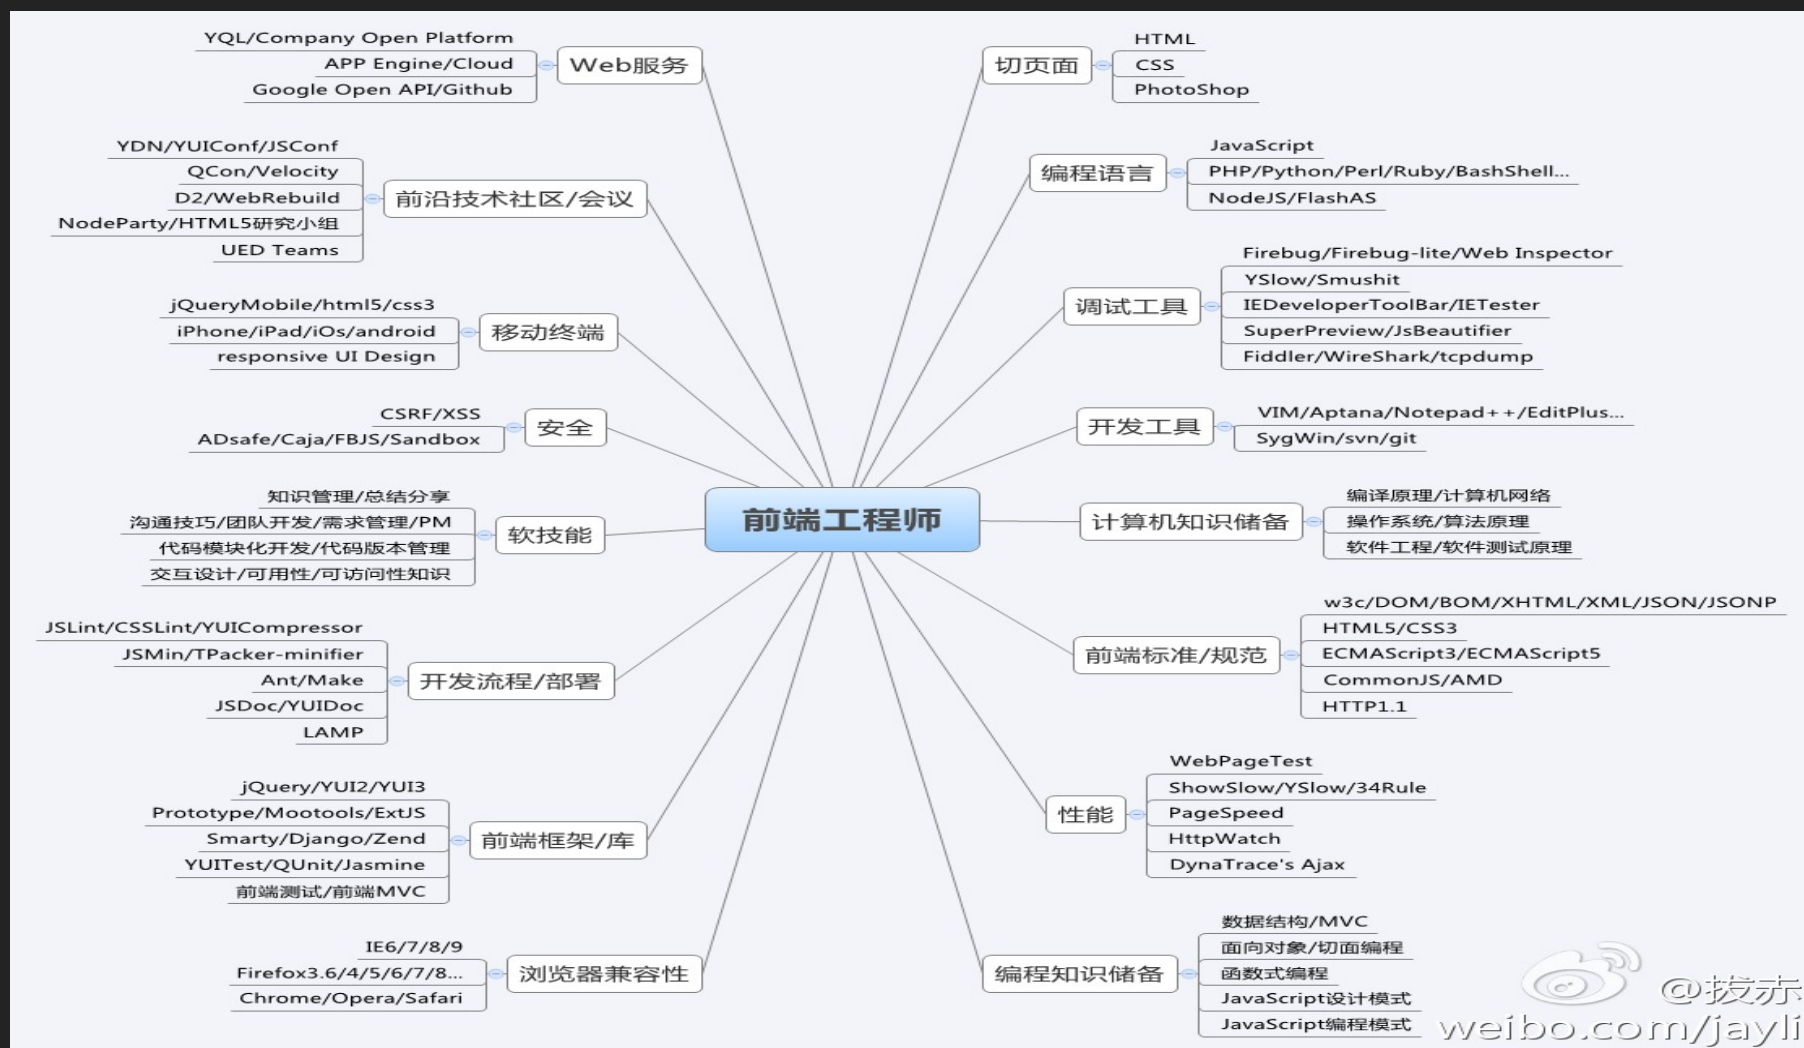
前端工程师

Web服务
YQL/Company Open Platform
APP Engine/Cloud
Google Open API/Github

前沿技术社区/会议
YDN/YUIConf/JSConf
QCon/Velocity
D2/WebRebuild
NodeParty/HTML5研究小组
UED Teams

移动终端
jQueryMobile/html5/css3
iPhone/iPad/iOs/android
responsive UI Design

安全
CSRF/XSS
ADsafe/Caja/FBJS/Sandbox

软技能
知识管理/总结分享
沟通技巧/团队开发/需求管理/PM
代码模块化开发/代码版本管理
交互设计/可用性/可访问性知识

开发流程/部署
JSLint/CSSLint/YUICompressor
JSMin/TPacker-minifier
Ant/Make
JSDoc/YUIDoc
LAMP

前端框架/库
jQuery/YUI2/YUI3
Prototype/Mootools/ExtJS
Smarty/Django/Zend
YUITest/QUnit/Jasmine
前端测试/前端MVC

浏览器兼容性
IE6/7/8/9
Firefox3.6/4/5/6/7/8...
Chrome/Opera/Safari

切页面
HTML
CSS
PhotoShop

编程语言
JavaScript
PHP/Python/Perl/Ruby/BashShell...
NodeJS/FlashAS

调试工具
Firebug/Firebug-lite/Web Inspector
YSlow/Smushit
IEDeveloperToolBar/IETester
SuperPreview/JsBeautifier
Fiddler/WireShark/tcpdump

开发工具
VIM/Aptana/Notepad++/EditPlus...
SygWin/svn/git

计算机知识储备
编译原理/计算机网络
操作系统/算法原理
软件工程/软件测试原理

前端标准/规范
w3c/DOM/BOM/XHTML/XML/JSON/JSONP
HTML5/CSS3
ECMAScript3/ECMAScript5
CommonJS/AMD
HTTP1.1

性能
WebPageTest
ShowSlow/YSlow/34Rule
PageSpeed
HttpWatch
DynaTrace's Ajax

编程知识储备
数据结构/MVC
面向对象/切面编程
函数式编程
JavaScript设计模式
JavaScript编程模式

@拔赤
weibo.com/jayli